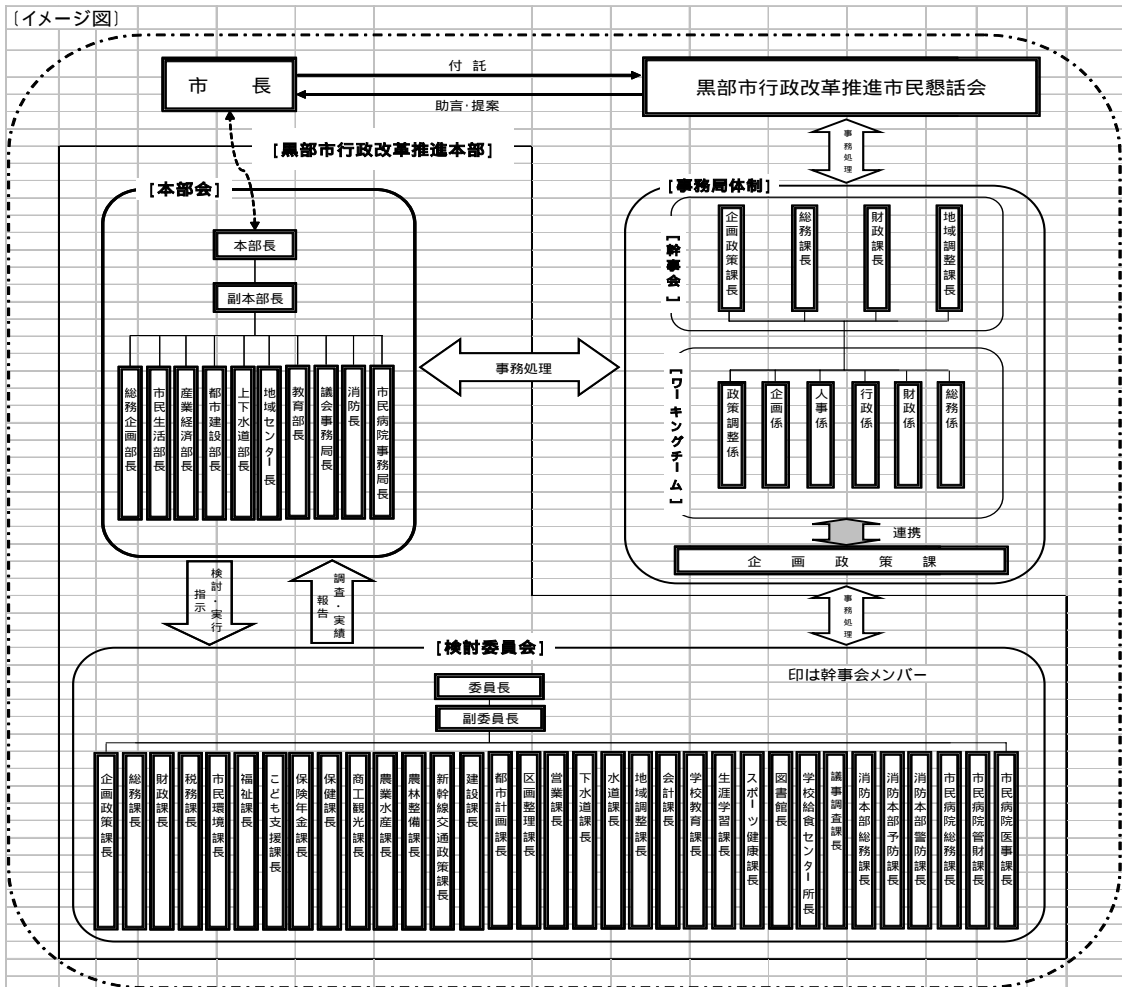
〔イメージ図〕

市長

付託

助言・提案

黒部市行政改革推進市民懇話会

事務処理

［黒部市行政改革推進本部］

［本部会］

本部長

副本部長

総務企画部長

市民生活部長

産業経済部長

都市建設部長

上下水道部長

地域センター長

教育部長

議会事務局長

消防長

市民病院事務局長

事務処理

［事務局体制］

［幹事会］

企画政策課長

総務課長

財政課長

地域調整課長

［ワーキングチーム］

政策調整係

企画係

人事係

行政係

財政係

総務係

連携

企画政策課

指示

検討・実行

調査・実績

報告

事務処理

［検討委員会］

印は幹事会メンバー

委員長

副委員長

企画政策課長

総務課長

財政課長

税務課長

市民環境課長

福祉課長

こども支援課長

保険年金課長

保健課長

商工観光課長

農業水産課長

農林整備課長

新幹線交通政策課長

建設課長

都市計画課長

区画整理課長

営業課長

下水道課長

水道課長

地域調整課長

会計課長

学校教育課長

生涯学習課長

スポーツ健康課長

図書館長

学校給食センター所長

議事調査課長

消防本部総務課長

消防本部予防課長

消防本部警防課長

市民病院総務課長

市民病院管財課長

市民病院医事課長